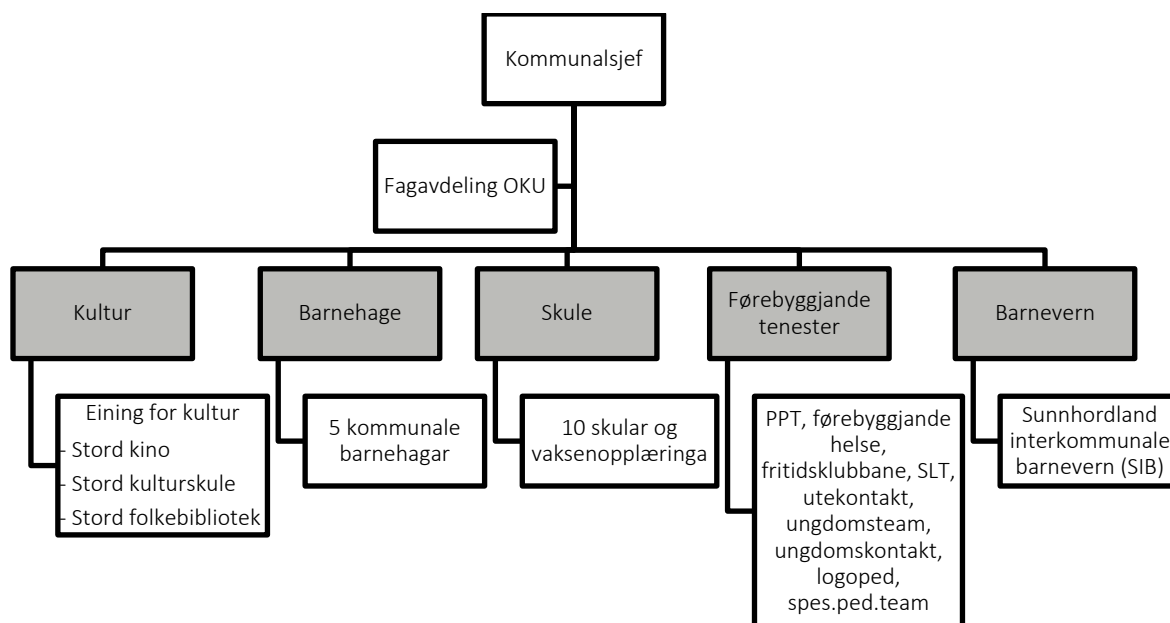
Kommunalsjef

Fagavdeling OKU

Kultur

Barnehage

Skule

Førebyggjande tenester

Barnevern

Eining for kultur
- Stord kino
- Stord kulturskule
- Stord folkebibliotek

5 kommunale barnehagar

10 skular og vaksenopplæringa

PPT, førebyggjande helse, fritidsklubbane, SLT, utekontakt, ungdomsteam, ungdomskontakt, logoped, spes.ped.team

Sunnhordland interkommunale barnevern (SIB)